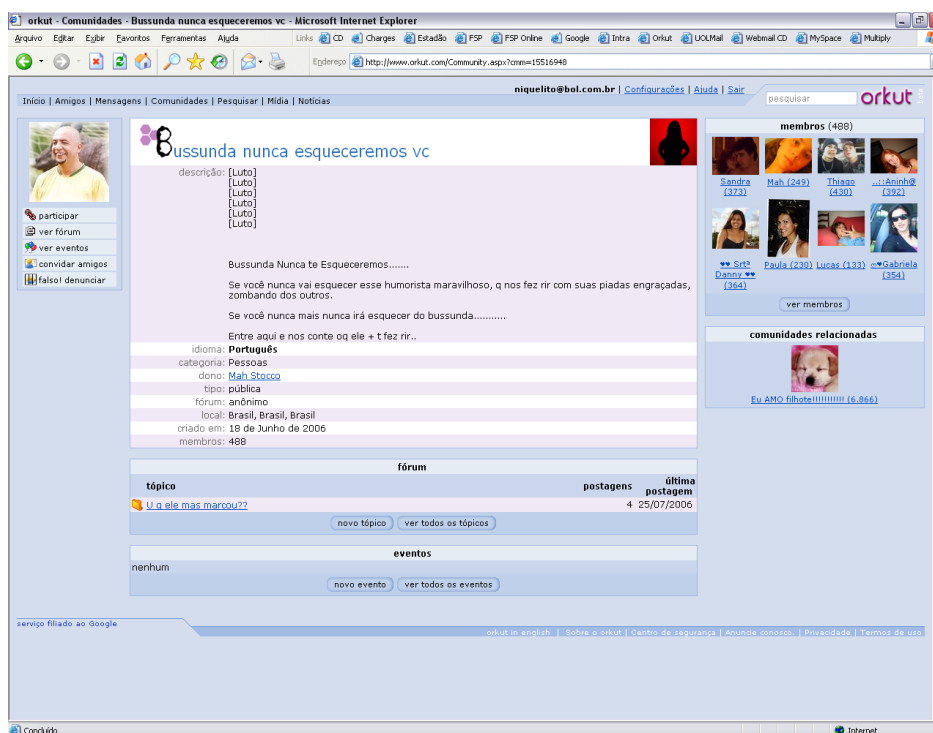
orkut - Comunidades - Bussunda nunca esqueceremos vc - Microsoft Internet Explorer

Arquivo Editar Exibir Favoritos Ferramentas Ajuda

Links CD Charges Estadão FSP FSP Online Google Intra Orkut UOLMail Webmail CD MySpace Multiply

Endereço http://www.orkut.com/Community.aspx?cmm=15516948

niquelito@bol.com.br | Configurações | Ajuda | Sair

pesquisar

orkut

Início | Amigos | Mensagens | Comunidades | Pesquisar | Mídia | Notícias

participar
ver fórum
ver eventos
convidar amigos
falso! denunciar

Bussunda nunca esqueceremos vc

descrição: [Luto]
[Luto]
[Luto]
[Luto]
[Luto]
[Luto]

Bussunda Nunca te Esqueceremos.......

Se você nunca vai esquecer esse humorista maravilhoso, q nos fez rir com suas piadas engraçadas, zombando dos outros.

Se você nunca mais nunca irá esquecer do bussunda...........

Entre aqui e nos conte oq ele + t fez rir..

idioma: Português
categoria: Pessoas
dono: Mah Stocco
tipo: pública
fórum: anônimo
local: Brasil, Brasil, Brasil
criado em: 18 de Junho de 2006
membros: 488

fórum

| tópico | postagens | última postagem |
|---|---|---|
| U q ele mas marcou?? | 4 | 25/07/2006 |

novo tópico ver todos os tópicos

eventos

nenhum

novo evento ver todos os eventos

membros (488)

Sandra (373) Mah (249) Thiago (430) ..::Aninh@ (392)

♥♥ Srtª Danny ♥♥ (364) Paula (230) Lucas (133) ∞♥Gabriela (354)

ver membros

comunidades relacionadas

Eu AMO filhote!!!!!!!!!!! (6.866)

serviço filiado ao Google

orkut in english | Sobre o orkut | Centro de segurança | Anuncie conosco | Privacidade | Termos de uso

Concluído

Internet